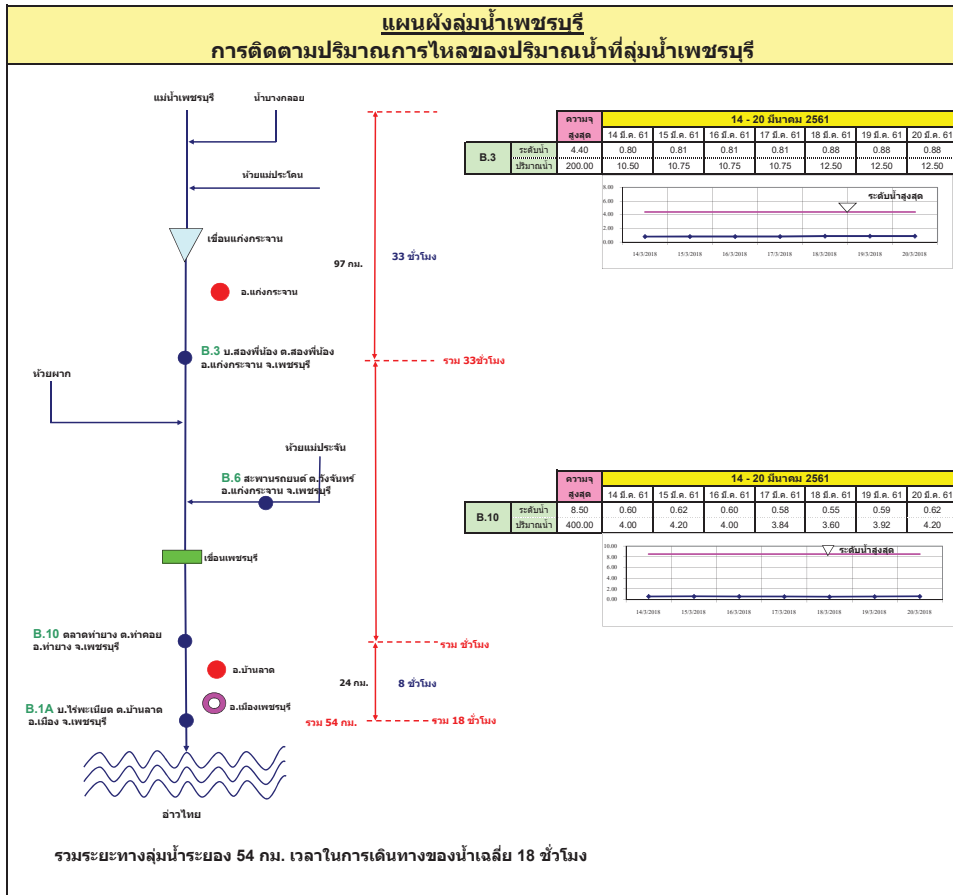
แผนผังลุ่มน้ำเพชรบุรี
การติดตามปริมาณการไหลของปริมาณน้ำที่ลุ่มน้ำเพชรบุรี

แม่น้ำเพชรบุรี
น้ำบางกลอย
ห้วยแม่ประโดน
เขื่อนแก่งกระจาน
97 กม.
33 ชั่วโมง
อ.แก่งกระจาน
B.3 บ.สองพี่น้อง ต.สองพี่น้อง อ.แก่งกระจาน จ.เพชรบุรี
รวม 33ชั่วโมง
ห้วยผาก
ห้วยแม่ประจัน
B.6 สะพานรถยนต์ ต.วังจันทร์ อ.แก่งกระจาน จ.เพชรบุรี
เขื่อนเพชรบุรี
B.10 ตลาดท่ายาง ต.ท่าคอย อ.ท่ายาง จ.เพชรบุรี
รวม ชั่วโมง
อ.บ้านลาด
24 กม.
8 ชั่วโมง
B.1A บ.ไร่พะเนียด ต.บ้านลาด อ.เมือง จ.เพชรบุรี
อ.เมืองเพชรบุรี
รวม 54 กม.
รวม 18 ชั่วโมง
อ่าวไทย

| | | ความจุสูงสุด | 14 มี.ค. 61 | 15 มี.ค. 61 | 16 มี.ค. 61 | 17 มี.ค. 61 | 18 มี.ค. 61 | 19 มี.ค. 61 | 20 มี.ค. 61 |
|---|---|---|---|---|---|---|---|---|---|
| | | | 14 - 20 มีนาคม 2561 | | | | | | |
| B.3 | ระดับน้ำ | 4.40 | 0.80 | 0.81 | 0.81 | 0.81 | 0.88 | 0.88 | 0.88 |
| | ปริมาณน้ำ | 200.00 | 10.50 | 10.75 | 10.75 | 10.75 | 12.50 | 12.50 | 12.50 |

8.00
6.00
4.00
2.00
0.00
ระดับน้ำสูงสุด
14/3/2018 15/3/2018 16/3/2018 17/3/2018 18/3/2018 19/3/2018 20/3/2018

| | | ความจุสูงสุด | 14 มี.ค. 61 | 15 มี.ค. 61 | 16 มี.ค. 61 | 17 มี.ค. 61 | 18 มี.ค. 61 | 19 มี.ค. 61 | 20 มี.ค. 61 |
|---|---|---|---|---|---|---|---|---|---|
| | | | 14 - 20 มีนาคม 2561 | | | | | | |
| B.10 | ระดับน้ำ | 8.50 | 0.60 | 0.62 | 0.60 | 0.58 | 0.55 | 0.59 | 0.62 |
| | ปริมาณน้ำ | 400.00 | 4.00 | 4.20 | 4.00 | 3.84 | 3.60 | 3.92 | 4.20 |

10.00
8.00
6.00
4.00
2.00
0.00
ระดับน้ำสูงสุด
14/3/2018 15/3/2018 16/3/2018 17/3/2018 18/3/2018 19/3/2018 20/3/2018

รวมระยะทางลุ่มน้ำระยอง 54 กม. เวลาในการเดินทางของน้ำเฉลี่ย 18 ชั่วโมง